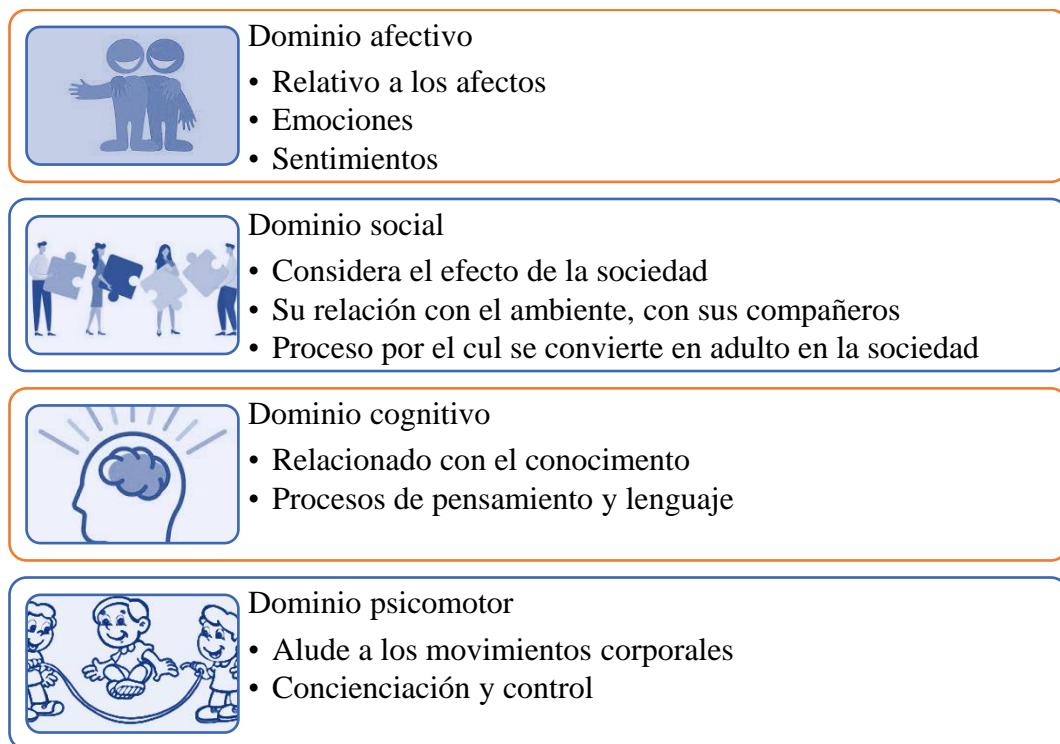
Dominio afectivo
• Relativo a los afectos
• Emociones
• Sentimientos

Dominio social
• Considera el efecto de la sociedad
• Su relación con el ambiente, con sus compañeros
• Proceso por el cul se convierte en adulto en la sociedad

Dominio cognitivo
• Relacionado con el conocimento
• Procesos de pensamiento y lenguaje

Dominio psicomotor
• Alude a los movimientos corporales
• Concienciación y control